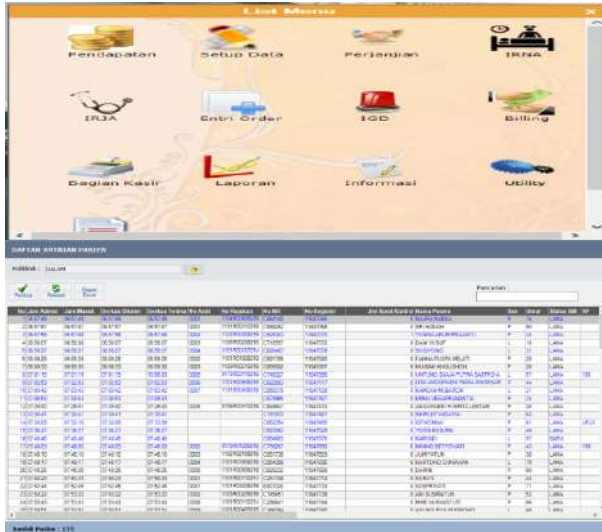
List Menu

Pendapatan

Setup Data

Perjanjian

IRNA

IRJA

Entri Order

IGD

Billing

Bagian Kasir

Laporan

Informasi

Utility

DAFTAR ANTRIAN PASIEN

Poliklinik : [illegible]

Pencarian :

Refresh

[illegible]

Export Excel

| No. | Jam Admisi | Jam Masuk | Verifikasi Dokter | Verifikasi Terima | No Antri | No Pendaftaran | No RM | No Register | Alat Sakit/Kondisi | Nama Pasien | Sex | Umur | Status | SEP |
|---|---|---|---|---|---|---|---|---|---|---|---|---|---|---|
| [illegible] | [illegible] | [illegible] | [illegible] | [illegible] | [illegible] | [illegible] | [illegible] | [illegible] | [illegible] | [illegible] | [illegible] | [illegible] | LAMA | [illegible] |

Jumlah Pasien : 135